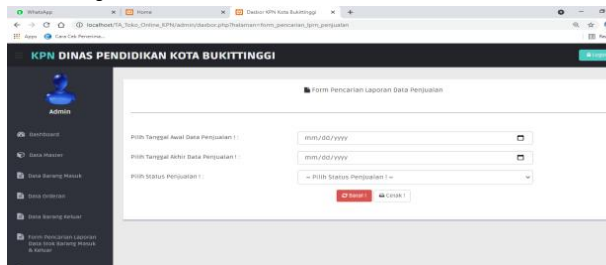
WhatsApp | Home | Dasbor KPN Kota Bukittinggi

localhost/TA_Toko_Online_KPN/admin/dasbor.php?halaman=form_pencarian_lpm_penjualan

Apps | Cara Cek Penerima...

KPN DINAS PENDIDIKAN KOTA BUKITTINGGI

Admin

Dashboard

Data Master

Data Barang Masuk

Data Orderan

Data Barang Keluar

Form Pencarian Laporan Data Stok Barang Masuk & Keluar

Form Pencarian Laporan Data Penjualan

Pilih Tanggal Awal Data Penjualan ! : mm/dd/yyyy

Pilih Tanggal Akhir Data Penjualan ! : mm/dd/yyyy

Pilih Status Penjualan ! : -- Pilih Status Penjualan ! --

Batal ! | Cetak !